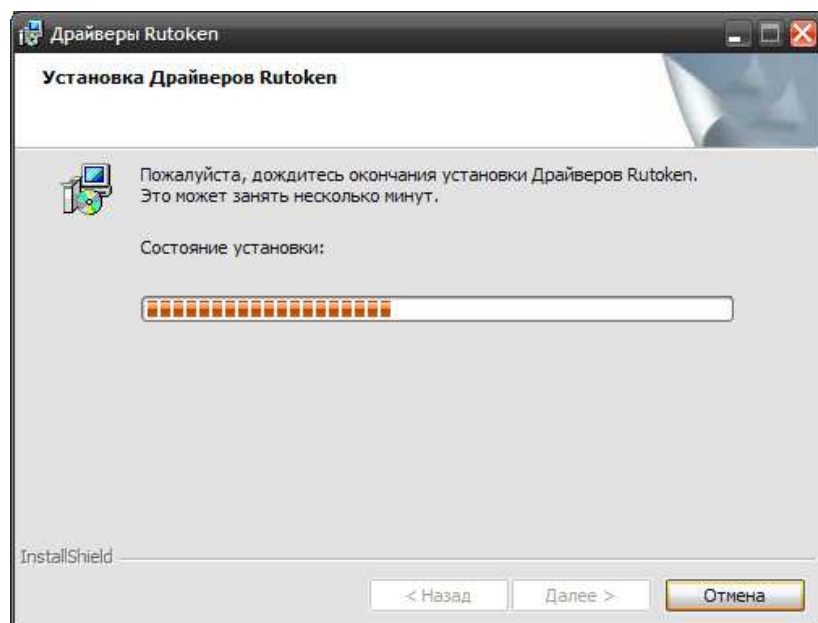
Драйверы Rutoken

Установка Драйверов Rutoken

Пожалуйста, дождитесь окончания установки Драйверов Rutoken. Это может занять несколько минут.

Состояние установки:

InstallShield

< Назад

Далее >

Отмена